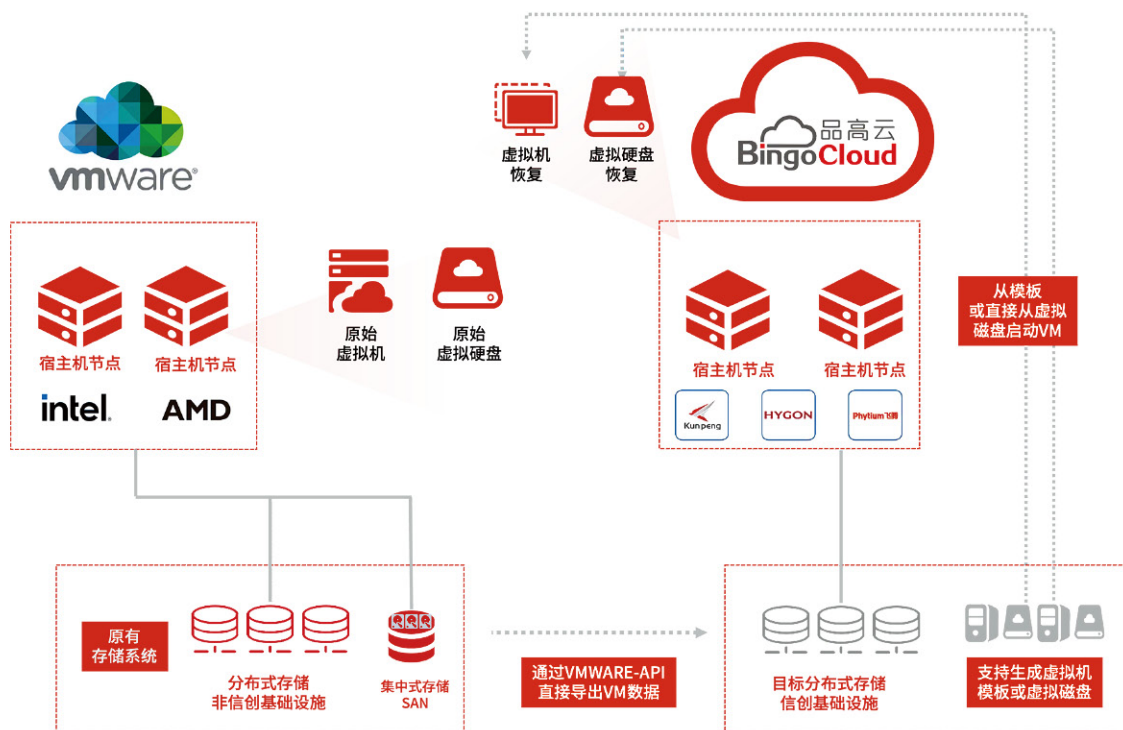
vmware

虚拟机恢复

虚拟硬盘恢复

品高云 BingoCloud

原始虚拟机

原始虚拟硬盘

宿主机节点

宿主机节点

intel.

AMD

宿主机节点

宿主机节点

Kunpeng

HYGON

Phytium飞腾

从模板或直接从虚拟磁盘启动VM

原有存储系统

分布式存储非信创基础设施

集中式存储SAN

通过VMWARE-API直接导出VM数据

目标分布式存储信创基础设施

支持生成虚拟机模板或虚拟磁盘